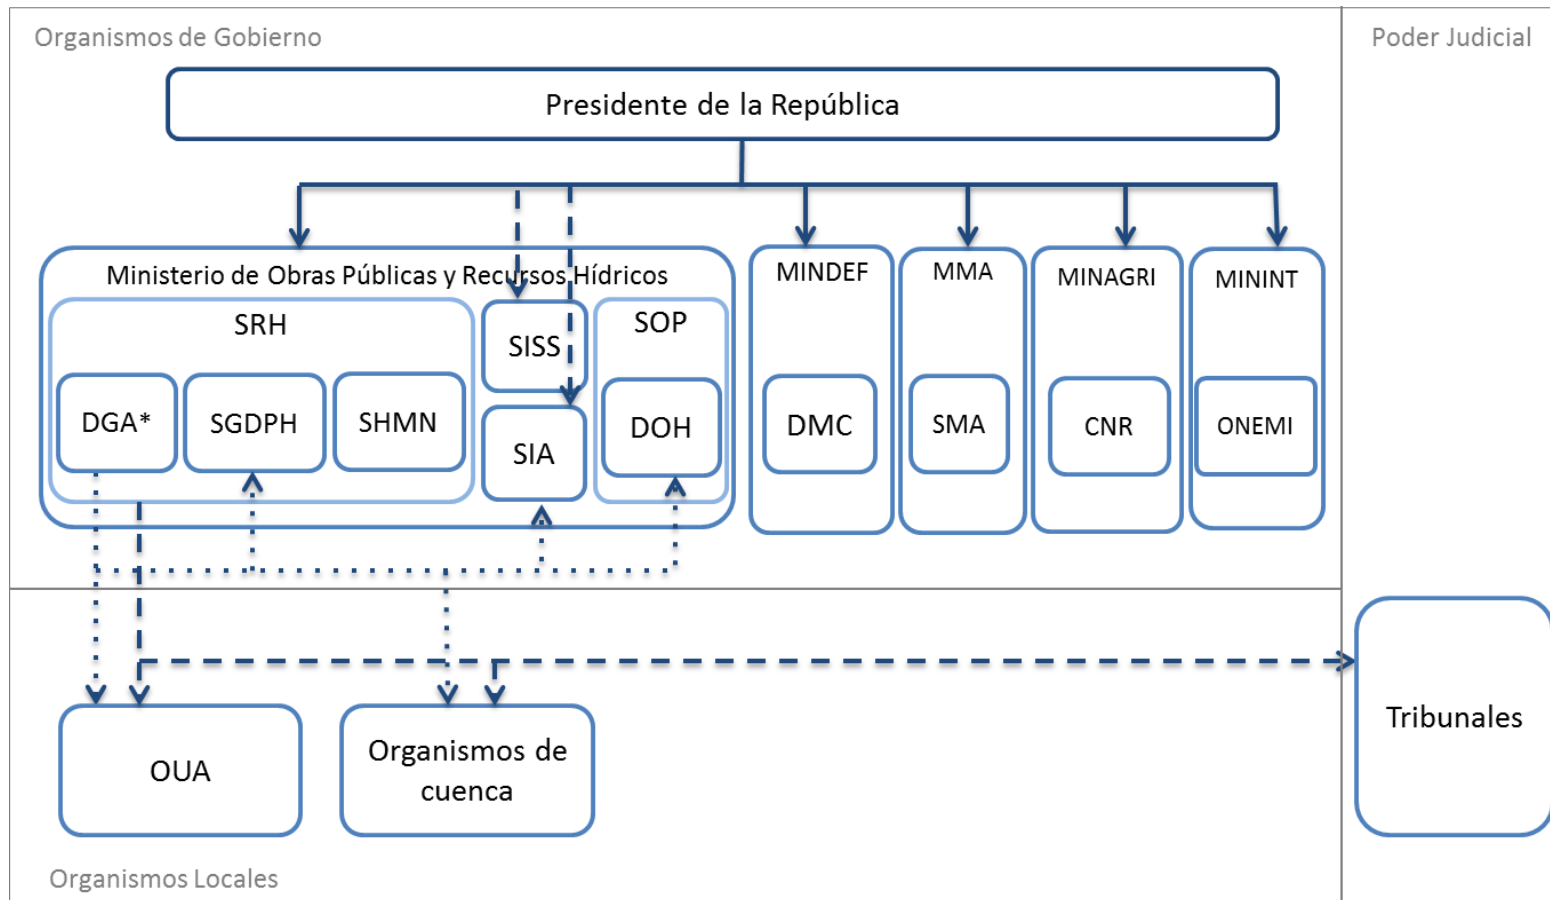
Organismos de Gobierno

Poder Judicial

Presidente de la República

Ministerio de Obras Públicas y Recursos Hídricos

SRH

DGA*

SGDPH

SHMN

SISS

SIA

SOP

DOH

MINDEF

DMC

MMA

SMA

MINAGRI

CNR

MININT

ONEMI

OUA

Organismos de cuenca

Tribunales

Organismos Locales